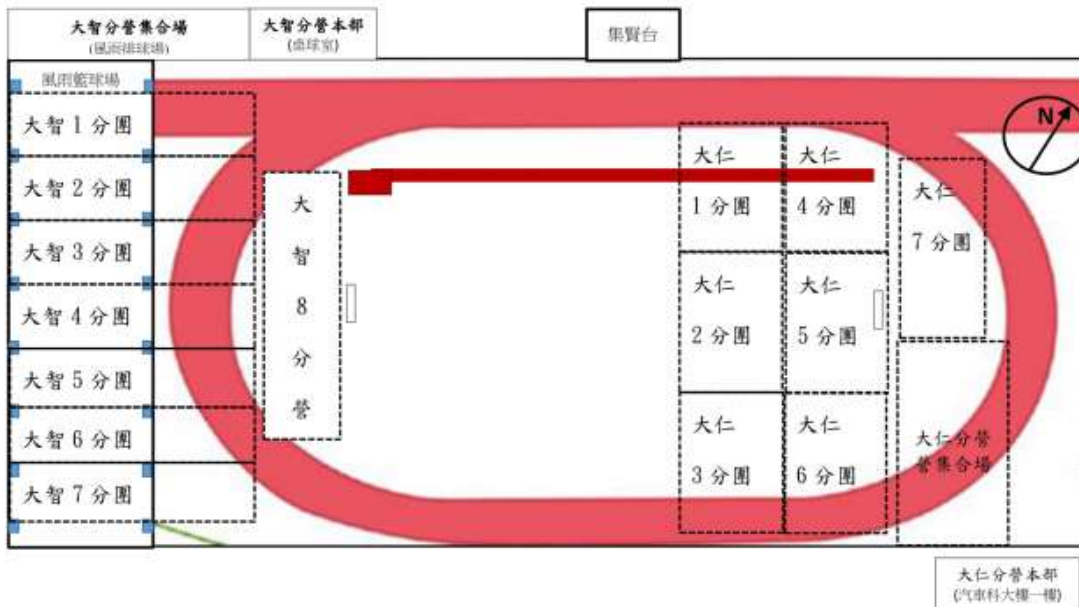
大智分營集合場
(風雨排球場)

大智分營本部
(桌球室)

集賢台

風雨籃球場

大智 1 分團

大智 2 分團

大智 3 分團

大智 4 分團

大智 5 分團

大智 6 分團

大智 7 分團

大
智
8
分
營

N

大仁
1 分團

大仁
4 分團

大仁
7 分團

大仁
2 分團

大仁
5 分團

大仁
3 分團

大仁
6 分團

大仁分營
營集合場

大仁分營本部
(汽車科大樓一樓)